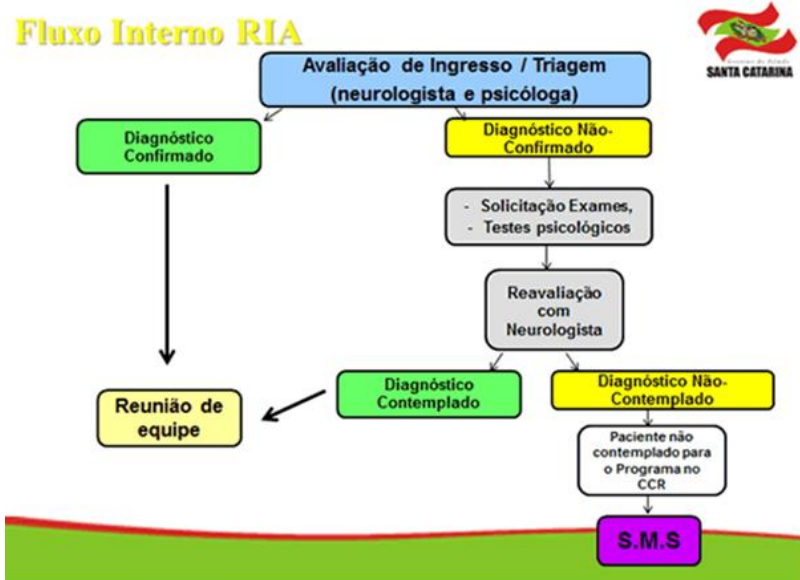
Fluxo Interno RIA

Governo do Estado
SANTA CATARINA

Avaliação de Ingresso / Triagem
(neurologista e psicóloga)

Diagnóstico Confirmado

Diagnóstico Não-Confirmado

- Solicitação Exames,
- Testes psicológicos

Reavaliação com Neurologista

Diagnóstico Contemplado

Diagnóstico Não-Contemplado

Reunião de equipe

Paciente não contemplado para o Programa no CCR

S.M.S